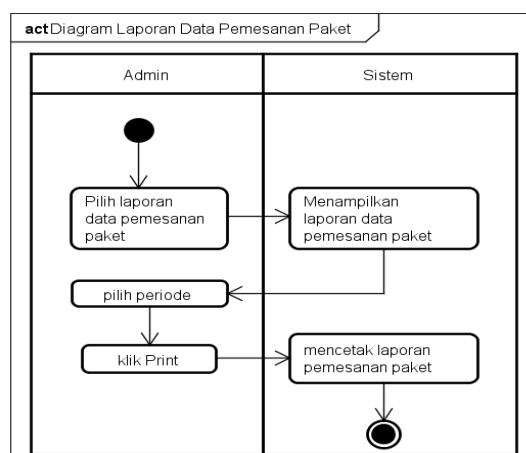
act Diagram Laporan Data Pemesanan Paket

| Admin | Sistem |
|---|---|

Pilih laporan data pemesanan paket

Menampilkan laporan data pemesanan paket

pilih periode

klik Print

mencetak laporan pemesanan paket